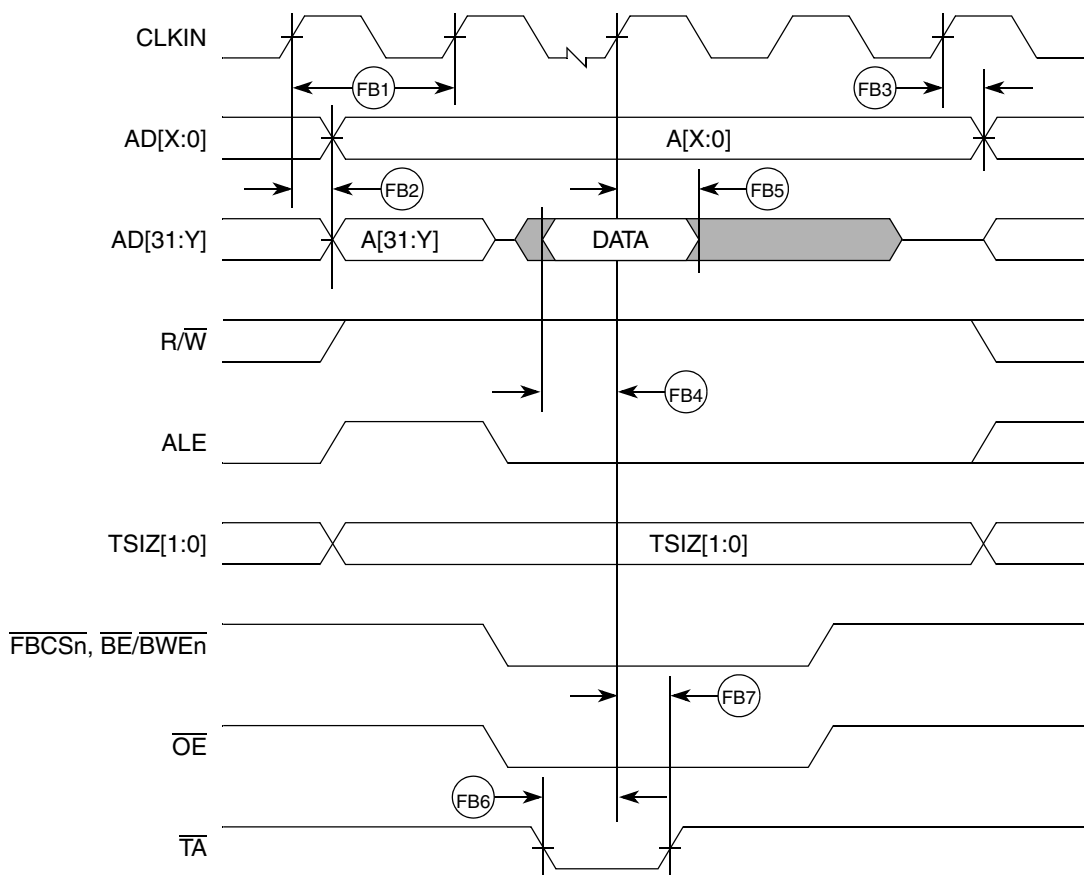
CLKIN

FB1

FB3

AD[X:0]

A[X:0]

FB2

FB5

AD[31:Y]

A[31:Y]

DATA

R/$\overline{W}$

FB4

ALE

TSIZ[1:0]

TSIZ[1:0]

$\overline{FBCSn}$, $\overline{BE/BWEn}$

FB7

$\overline{OE}$

FB6

$\overline{TA}$